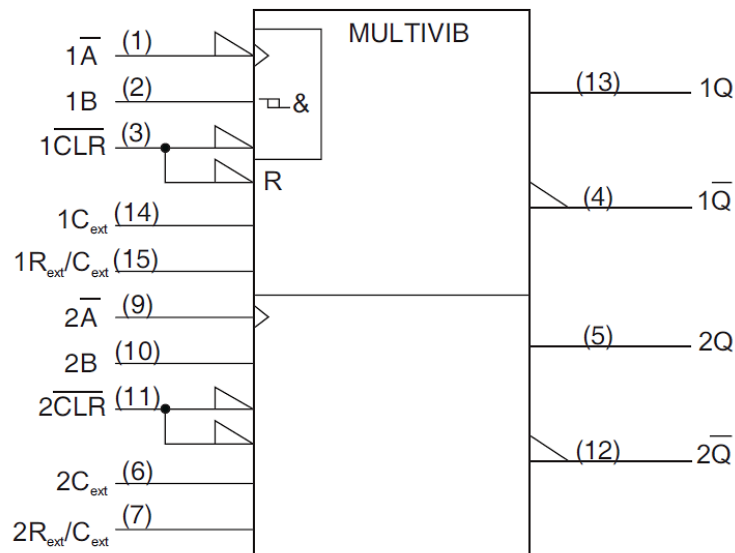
MULTIVIB

$1\overline{A}$ (1)
1B (2)
&
$1\overline{CLR}$ (3)
R
$1C_{ext}$ (14)
$1R_{ext}/C_{ext}$ (15)
$2\overline{A}$ (9)
2B (10)
$2\overline{CLR}$ (11)
$2C_{ext}$ (6)
$2R_{ext}/C_{ext}$ (7)

(13) 1Q
(4) $1\overline{Q}$
(5) 2Q
(12) $2\overline{Q}$